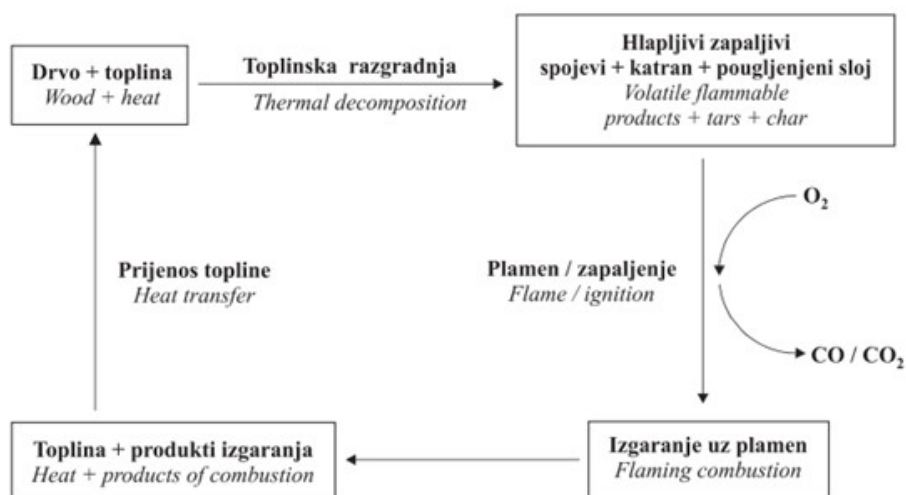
Drvo + toplina
Wood + heat

Toplinska razgradnja
Thermal decomposition

Hlapljivi zapaljivi spojevi + katran + pougljenjeni sloj
Volatile flammable products + tars + char

$O_2$

Plamen / zapaljenje
Flame / ignition

CO / $CO_2$

Prijenos topline
Heat transfer

Izgaranje uz plamen
Flaming combustion

Toplina + produkti izgaranja
Heat + products of combustion